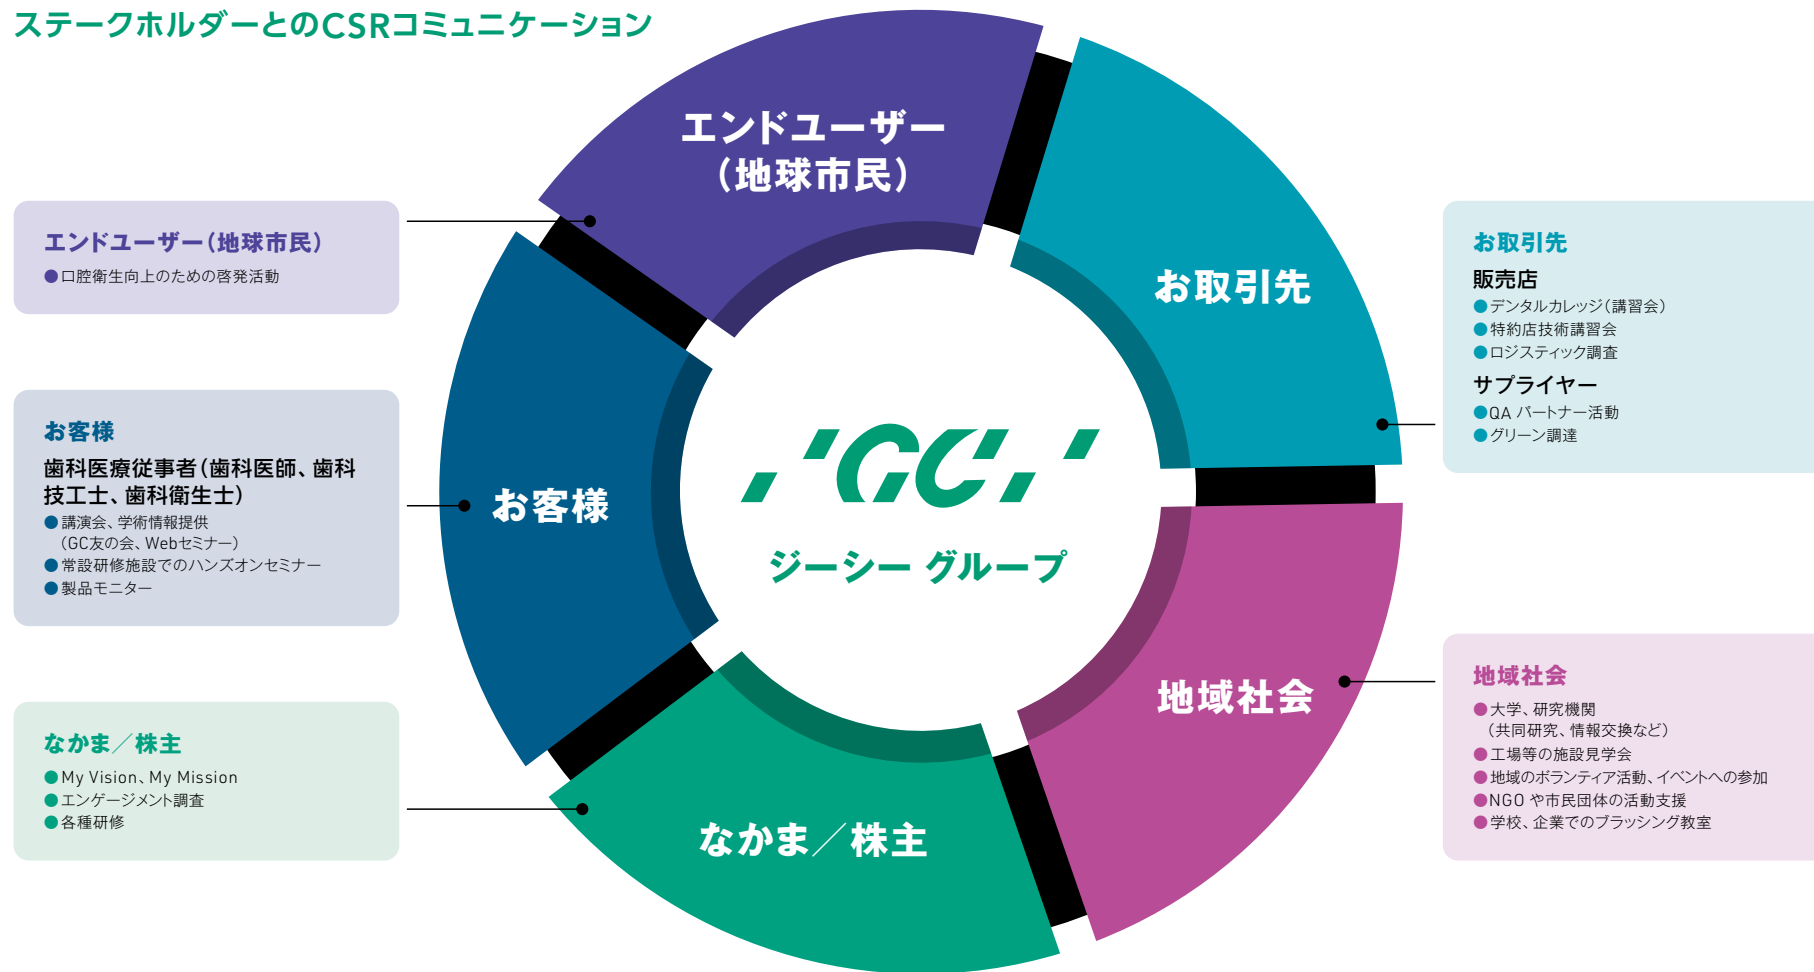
ステークホルダーとのCSRコミュニケーション

エンドユーザー（地球市民）

お取引先

お客様

GC

ジーシー グループ

地域社会

なかま／株主

エンドユーザー（地球市民）
●口腔衛生向上のための啓発活動

お客様
歯科医療従事者（歯科医師、歯科技工士、歯科衛生士）
●講演会、学術情報提供（GC友の会、Webセミナー）
●常設研修施設でのハンズオンセミナー
●製品モニター

なかま／株主
●My Vision、My Mission
●エンゲージメント調査
●各種研修

お取引先
販売店
●デンタルカレッジ（講習会）
●特約店技術講習会
●ロジスティック調査
サプライヤー
●QA パートナー活動
●グリーン調達

地域社会
●大学、研究機関（共同研究、情報交換など）
●工場等の施設見学会
●地域のボランティア活動、イベントへの参加
●NGO や市民団体の活動支援
●学校、企業でのブラッシング教室